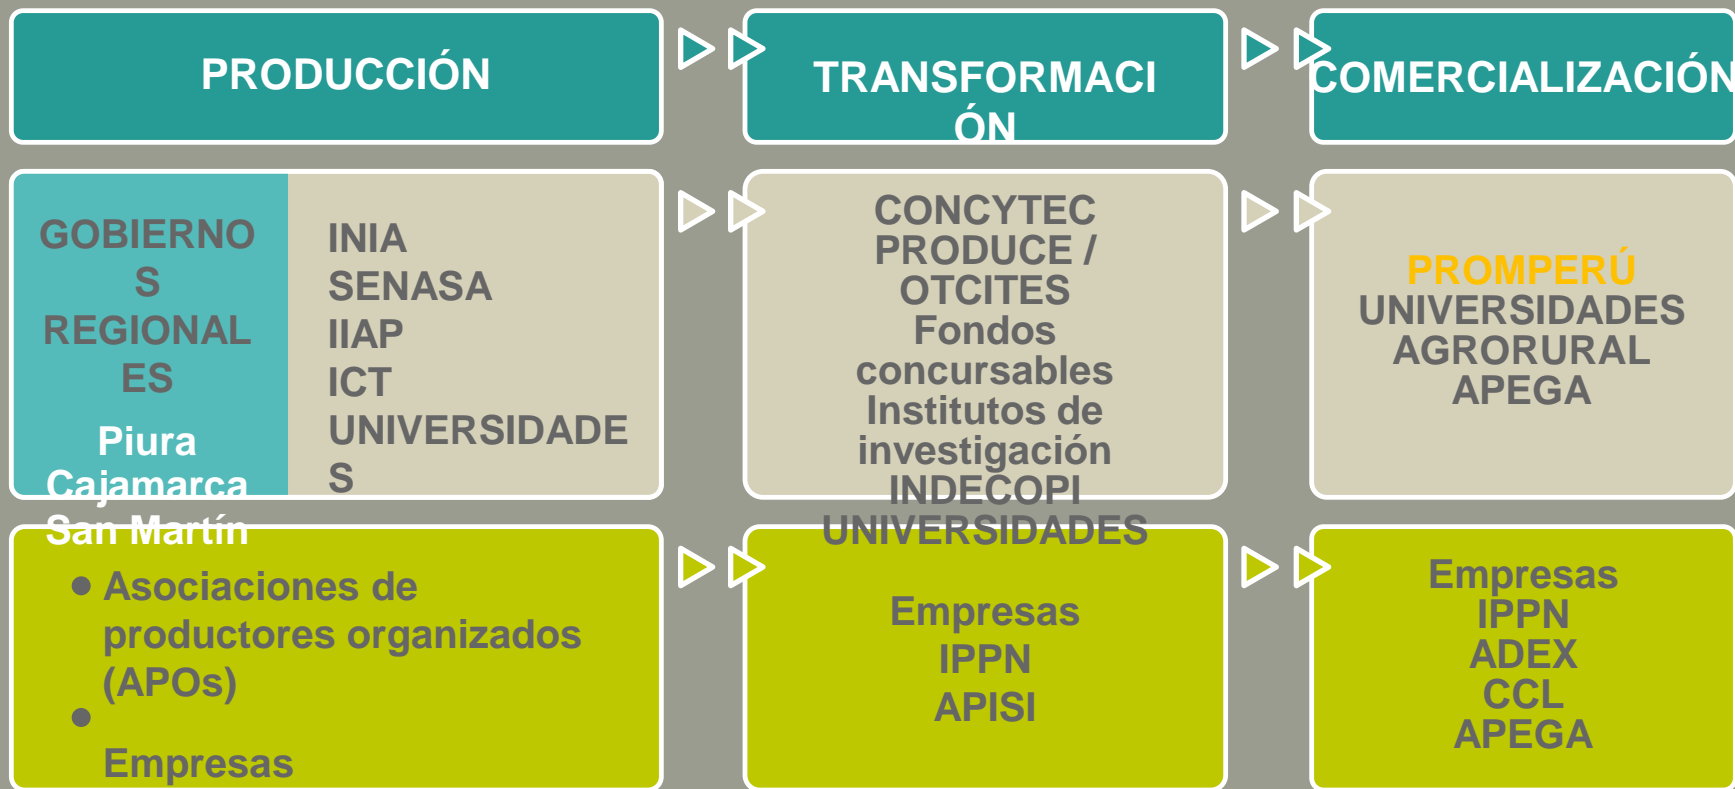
PRODUCCIÓN

TRANSFORMACIÓN

COMERCIALIZACIÓN

GOBIERNOS REGIONALES

Piura
Cajamarca
San Martín

INIA
SENASA
IIAP
ICT
UNIVERSIDADES

CONCYTEC
PRODUCE / OTCITES
Fondos concursables
Institutos de investigación
INDECOPI
UNIVERSIDADES

PROMPERÚ
UNIVERSIDADES
AGRORURAL
APEGA

- Asociaciones de productores organizados (APOs)
- Empresas

Empresas
IPPN
APISI

Empresas
IPPN
ADEX
CCL
APEGA